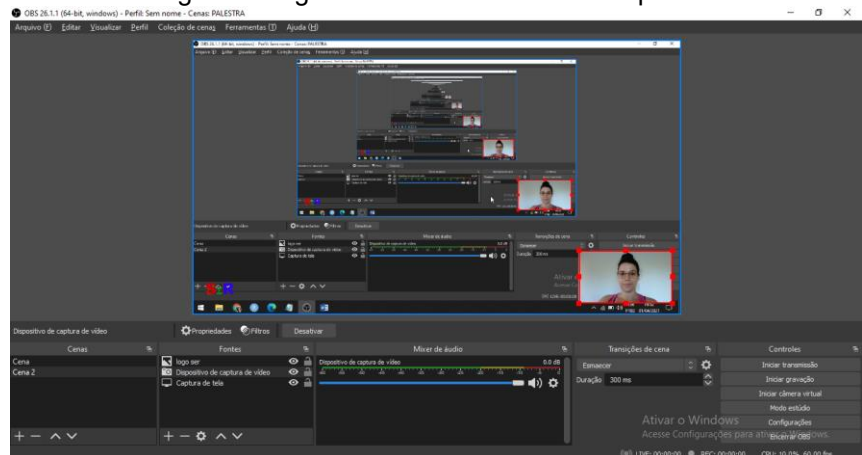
OBS 26.1.1 (64-bit, windows) - Perfil: Sem nome - Cenas: PALESTRA

Arquivo (F) Editar Visualizar Perfil Coleção de cenas Ferramentas (T) Ajuda (H)

Dispositivo de captura de vídeo

Propriedades Filtros Desativar

Cenas

Cena
Cena 2

Fontes

logo ser
Dispositivo de captura de vídeo
Captura de tela

Mixer de áudio

Dispositivo de captura de vídeo 0.0 dB

Transições de cena

Esmaecer
Duração 300 ms

Controles

Iniciar transmissão
Iniciar gravação
Iniciar câmera virtual
Modo estúdio
Configurações
Encerrar OBS

Ativar o Windows
Acesse Configurações para ativar o Windows.

LIVE: 00:00:00 REC: 00:00:00 CPU: 10.0%, 60.00 fps